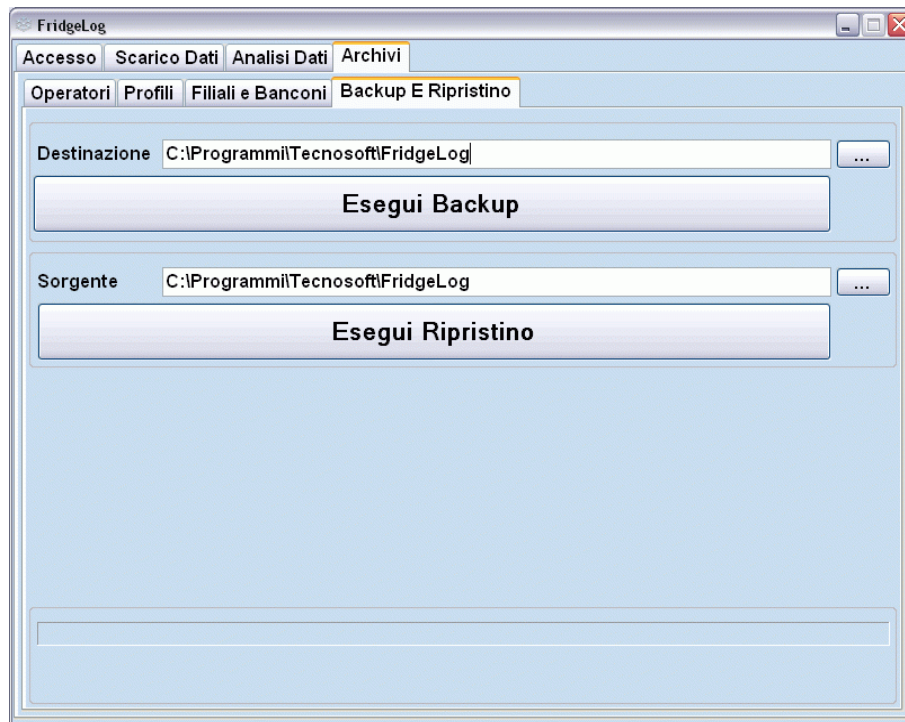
FridgeLog

Accesso | Scarico Dati | Analisi Dati | Archivi

Operatori | Profili | Filiali e Banconi | Backup E Ripristino

Destinazione C:\Programmi\Tecnosoft\FridgeLog ...

Esegui Backup

Sorgente C:\Programmi\Tecnosoft\FridgeLog ...

Esegui Ripristino